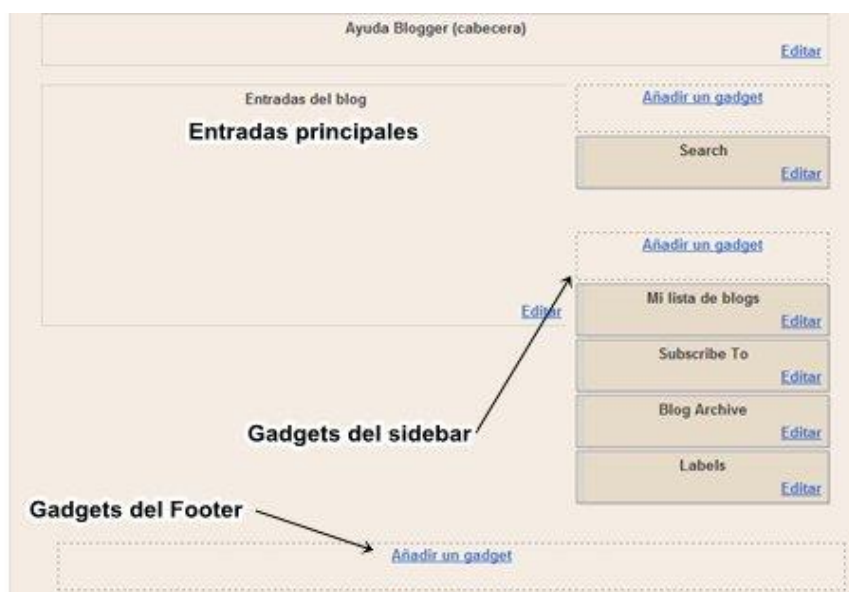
Ayuda Blogger (cabecera)

Editar

Entradas del blog

Entradas principales

Editar

Añadir un gadget

Search

Editar

Añadir un gadget

Mi lista de blogs

Editar

Subscribe To

Editar

Blog Archive

Editar

Labels

Editar

Gadgets del sidebar

Gadgets del Footer

Añadir un gadget